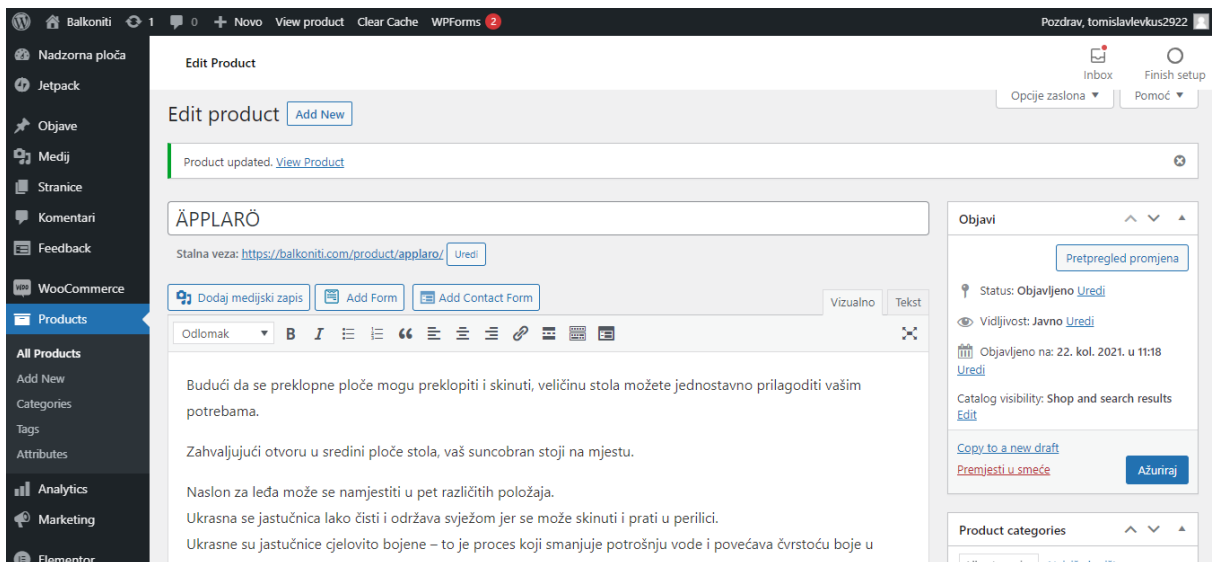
Balkoniti 1 0 + Novo View product Clear Cache WPForms 2 Pozdrav, tomislavlevkus2922

Nadzorna ploča
Jetpack
Objave
Medij
Stranice
Komentari
Feedback
WooCommerce
Products
All Products
Add New
Categories
Tags
Attributes
Analytics
Marketing
Elementor

Edit Product

Inbox Finish setup

Opcije zaslona ▼ Pomoć ▼

Edit product Add New

Product updated. View Product

ÄPPLARÖ

Stalna veza: https://balkoniti.com/product/applaro/ Uredi

Dodaj medijski zapis Add Form Add Contact Form

Vizualno Tekst

Odlomak

Budući da se preklopne ploče mogu preklopiti i skinuti, veličinu stola možete jednostavno prilagoditi vašim potrebama.

Zahvaljujući otvoru u sredini ploče stola, vaš suncobran stoji na mjestu.

Naslon za leđa može se namjestiti u pet različitih položaja.
Ukrasna se jastučnica lako čisti i održava svježom jer se može skinuti i prati u perilici.
Ukrasne su jastučnice cjelovito bojene – to je proces koji smanjuje potrošnju vode i povećava čvrstoću boje u

Objavi

Pretpregled promjena

Status: Objavljeno Uredi

Vidljivost: Javno Uredi

Objavljeno na: 22. kol. 2021. u 11:18 Uredi

Catalog visibility: Shop and search results Edit

Copy to a new draft

Premjesti u smeće

Ažuriraj

Product categories